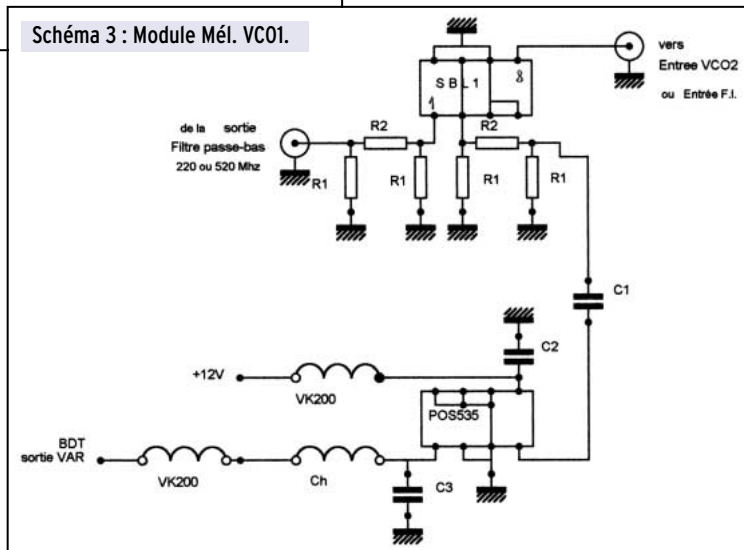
Schéma 3 : Module Mél. VCO1.

S B L 1

1

8

vers Entree VCO2

ou Entrée F.I.

de la sortie Filtre passe-bas 220 ou 520 Mhz

R2

R2

R1

R1

R1

R1

C1

C2

+12V

VK200

POS535

BDT sortie VAR

VK200

Ch

C3